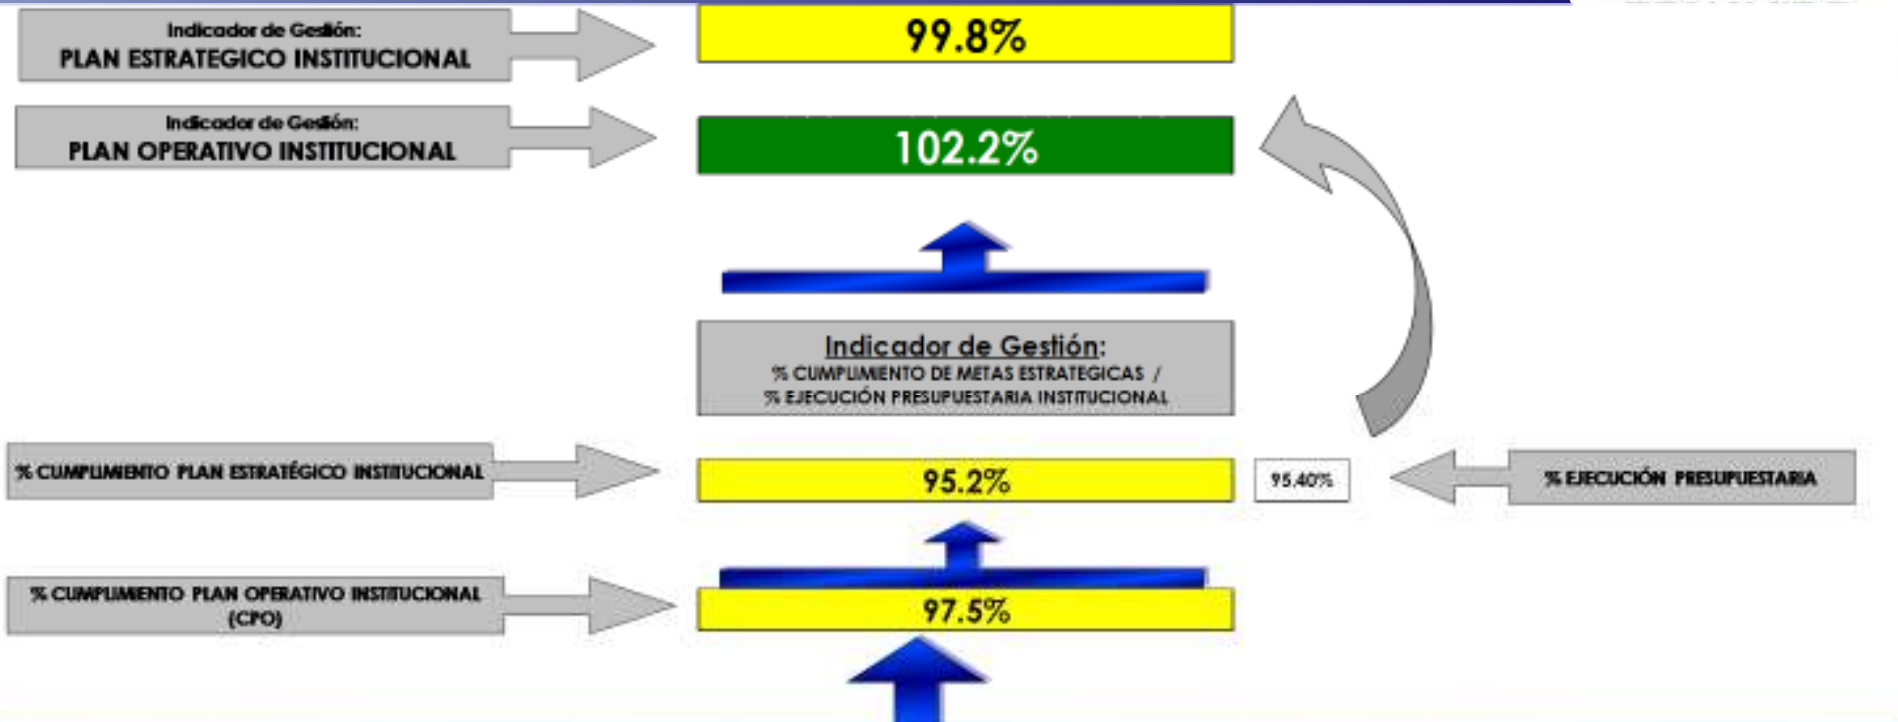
Indicador de Gestión:
PLAN ESTRATEGICO INSTITUCIONAL

99.8%

Indicador de Gestión:
PLAN OPERATIVO INSTITUCIONAL

102.2%

Indicador de Gestión:
% CUMPLIMIENTO DE METAS ESTRATEGICAS /
% EJECUCIÓN PRESUPUESTARIA INSTITUCIONAL

% CUMPLIMIENTO PLAN ESTRATÉGICO INSTITUCIONAL

95.2%

95.40%

% EJECUCIÓN PRESUPUESTARIA

% CUMPLIMIENTO PLAN OPERATIVO INSTITUCIONAL (CPO)

97.5%